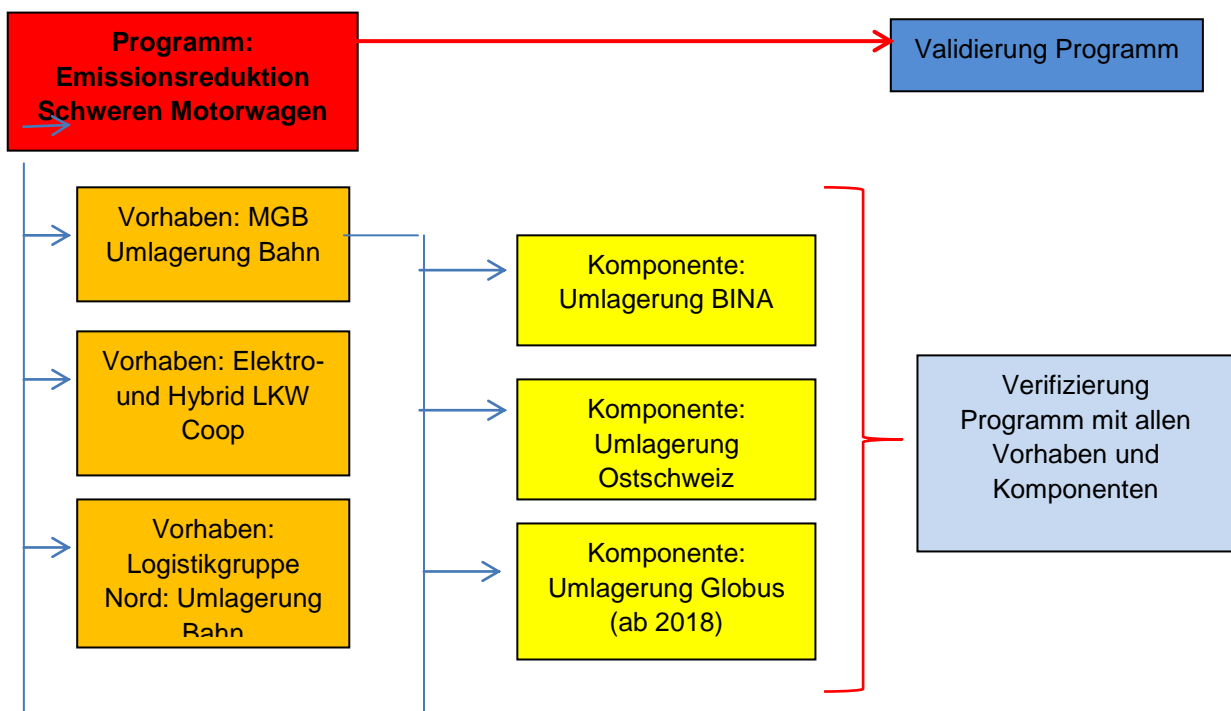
Programm: Emissionsreduktion Schweren Motorwagen

Validierung Programm

Vorhaben: MGB Umlagerung Bahn

Vorhaben: Elektro- und Hybrid LKW Coop

Vorhaben: Logistikgruppe Nord: Umlagerung Bahn

Komponente: Umlagerung BINA

Komponente: Umlagerung Ostschweiz

Komponente: Umlagerung Globus (ab 2018)

Verifizierung Programm mit allen Vorhaben und Komponenten